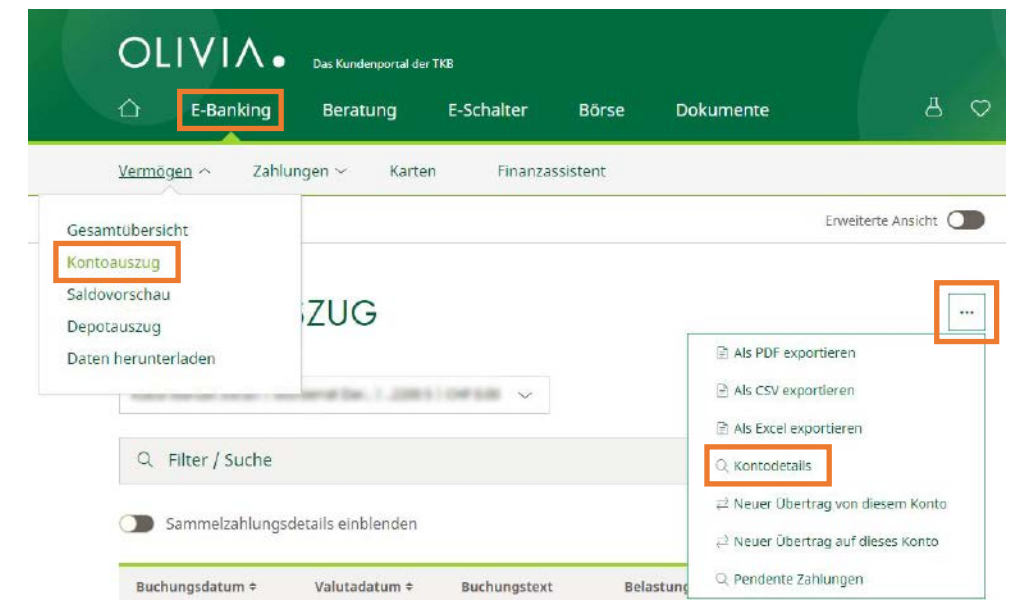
OLIVIA. Das Kundenportal der TKB

E-Banking Beratung E-Schalter Börse Dokumente

Vermögen Zahlungen Karten Finanzassistent

Gesamtübersicht
Kontoauszug
Saldovorschau
Depotauszug
Daten herunterladen

Erweiterte Ansicht

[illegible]SZUG

...

Als PDF exportieren
Als CSV exportieren
Als Excel exportieren
Kontodetails
Neuer Übertrag von diesem Konto
Neuer Übertrag auf dieses Konto
Pendente Zahlungen

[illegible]

Filter / Suche

Sammelzahlungsdetails einblenden

| Buchungsdatum ≑ | Valutadatum ≑ | Buchungstext | Belastung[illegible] |
|---|---|---|---|